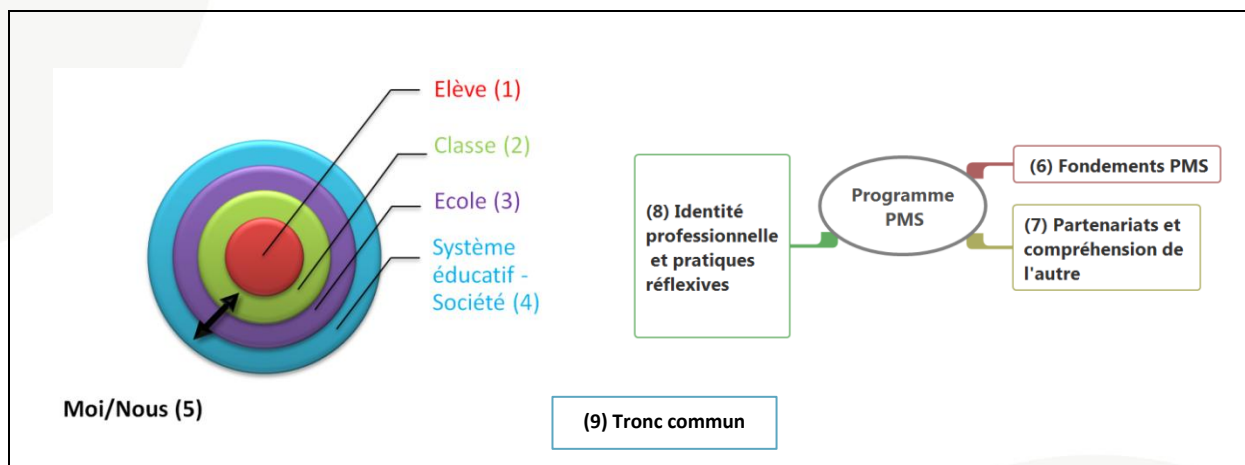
Elève (1)

Classe (2)

Ecole (3)

Système éducatif - Société (4)

Moi/Nous (5)

(8) Identité professionnelle et pratiques réflexives

Programme PMS

(6) Fondements PMS

(7) Partenariats et compréhension de l'autre

(9) Tronc commun